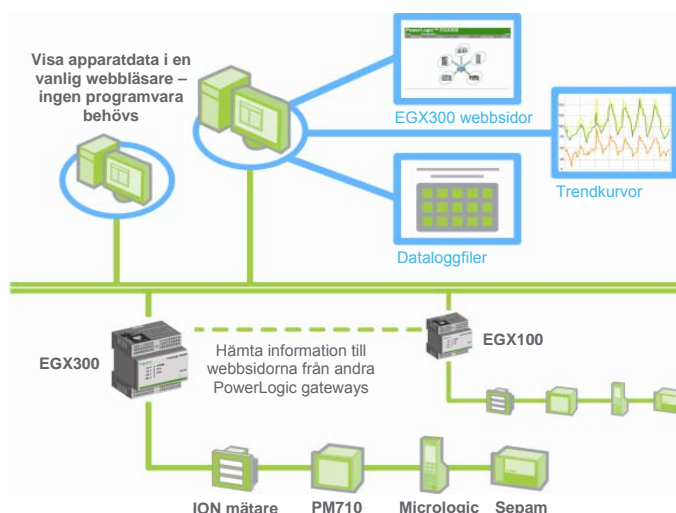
Visa apparatdata i en vanlig webbläsare – ingen programvara behövs

PowerLogic EGX300

EGX300 webbsidor

Trendkurvor

Dataloggfiler

EGX300

Hämta information till webbsidorna från andra PowerLogic gateways

EGX100

ION mätare

PM710

Micrologic

Sepam